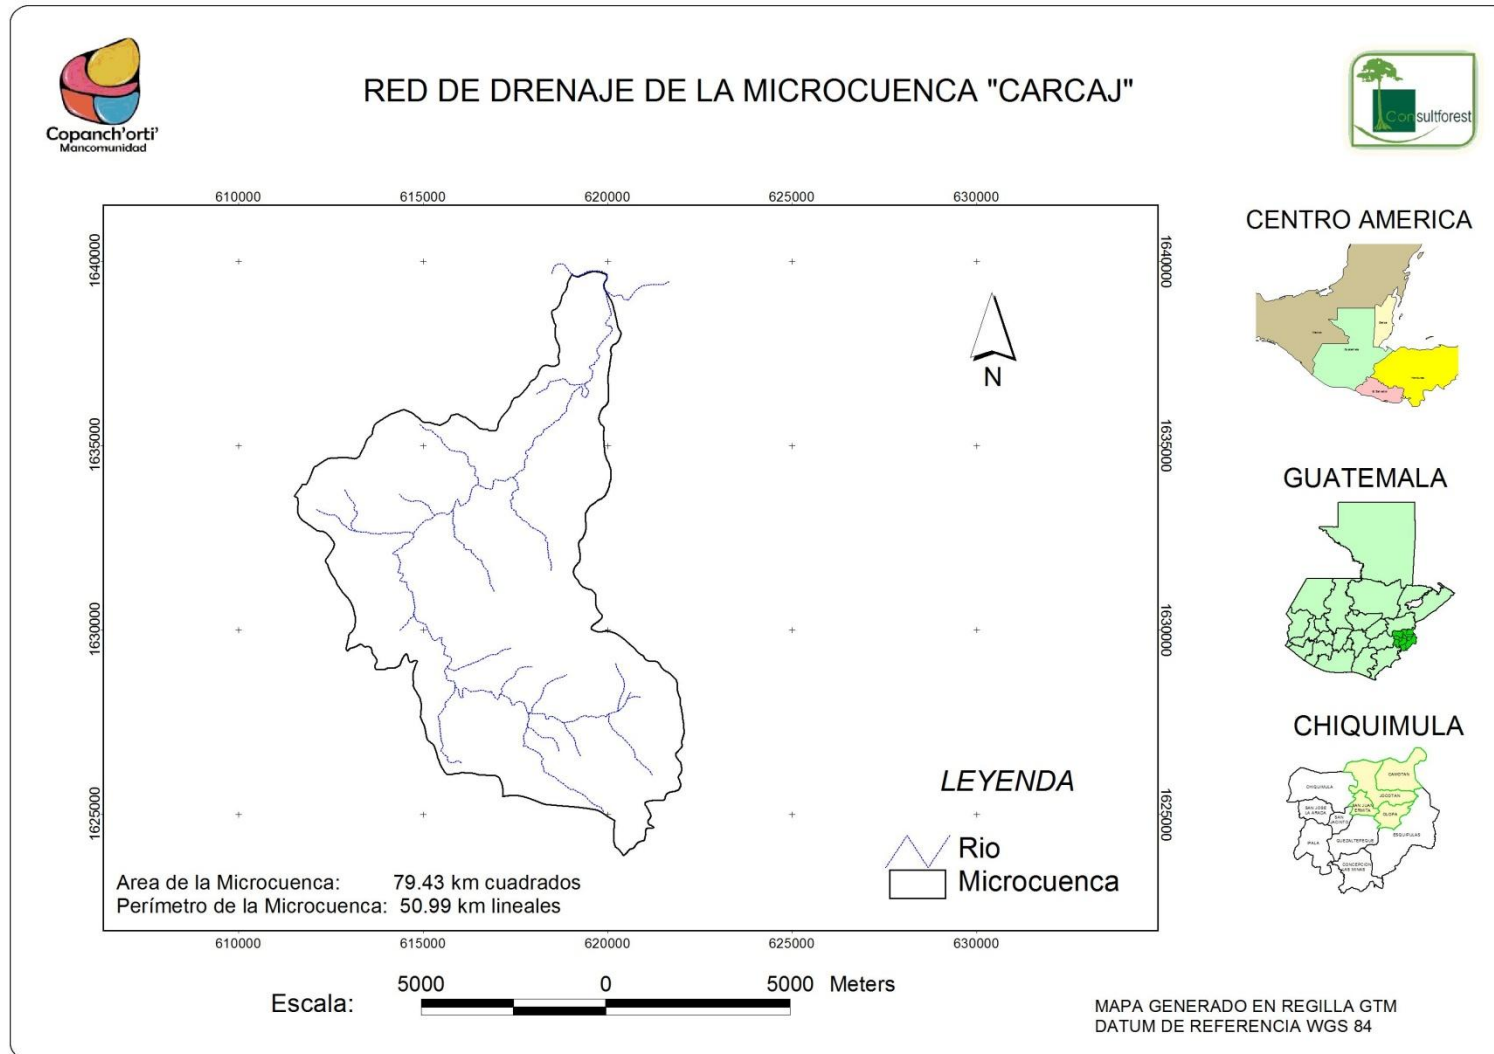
Copanch'orti'
Mancomunidad

RED DE DRENAJE DE LA MICROCUENCA "CARCAJ"

Consultforest

610000 615000 620000 625000 630000

1640000
1635000
1630000
1625000

1640000
1635000
1630000
1625000

N

CENTRO AMERICA

GUATEMALA

CHIQUIMULA

LEYENDA
Rio
Microcuenca

Area de la Microcuenca: 79.43 km cuadrados
Perímetro de la Microcuenca: 50.99 km lineales

610000 615000 620000 625000 630000

Escala: 5000 0 5000 Meters

MAPA GENERADO EN REGILLA GTM
DATUM DE REFERENCIA WGS 84